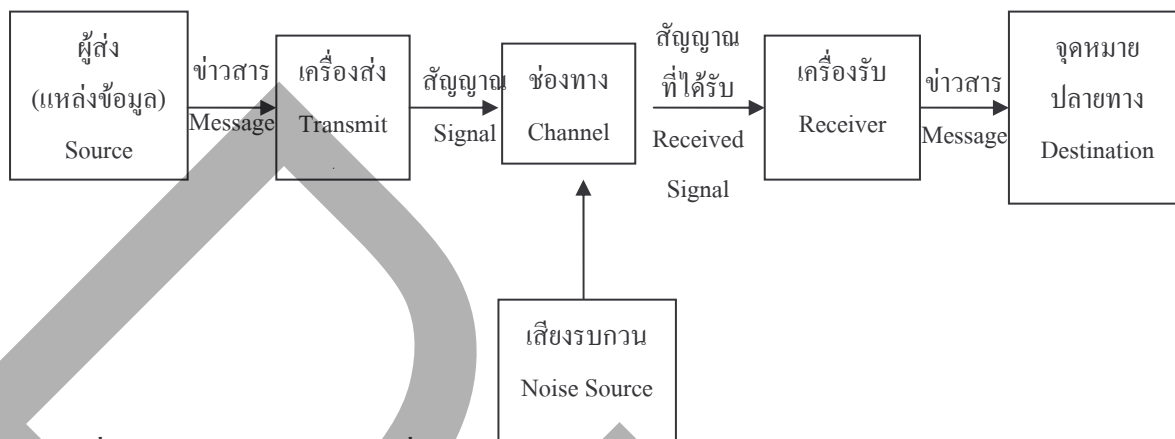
ผู้ส่ง
(แหล่งข้อมูล)
Source

ข่าวสาร
Message

เครื่องส่ง
Transmit

สัญญาณ
Signal

ช่องทาง
Channel

สัญญาณ
ที่ได้รับ
Received
Signal

เครื่องรับ
Receiver

ข่าวสาร
Message

จุดหมาย
ปลายทาง
Destination

เสียงรบกวน
Noise Source